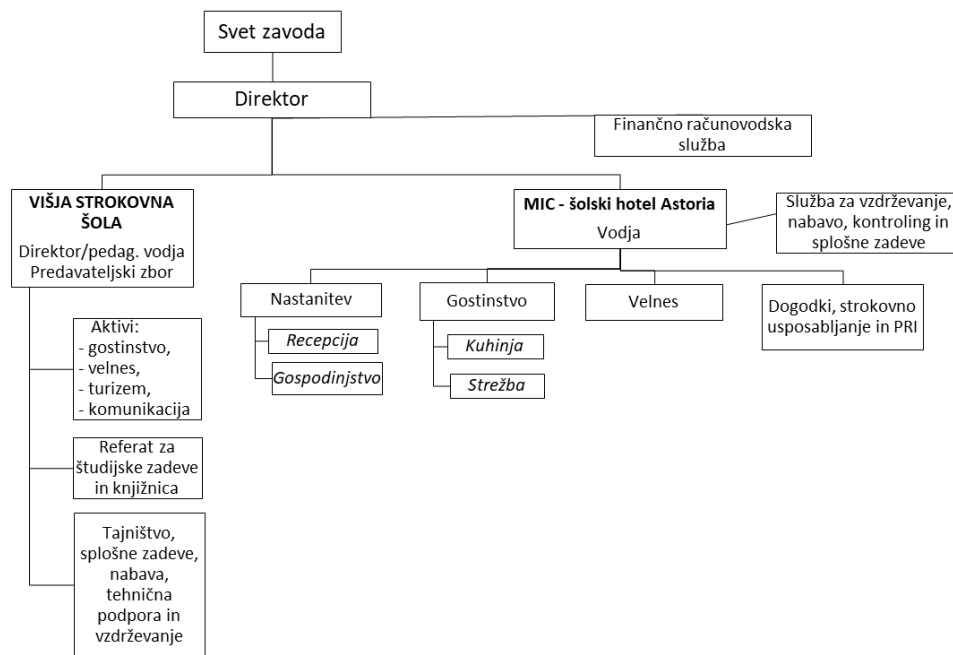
Svet zavoda

Direktor

Finančno računovodska služba

VIŠJA STROKOVNA ŠOLA
Direktor/pedag. vodja
Predavateljski zbor

Aktivi:
- gostinstvo,
- velnes,
- turizem,
- komunikacija

Referat za študijske zadeve in knjižnica

Tajništvo, splošne zadeve, nabava, tehnična podpora in vzdrževanje

MIC - šolski hotel Astoria
Vodja

Služba za vzdrževanje, nabavo, kontroling in splošne zadeve

Nastanitev

Recepcija

Gospodinjstvo

Gostinstvo

Kuhinja

Strežba

Velnes

Dogodki, strokovno usposabljanje in PRI